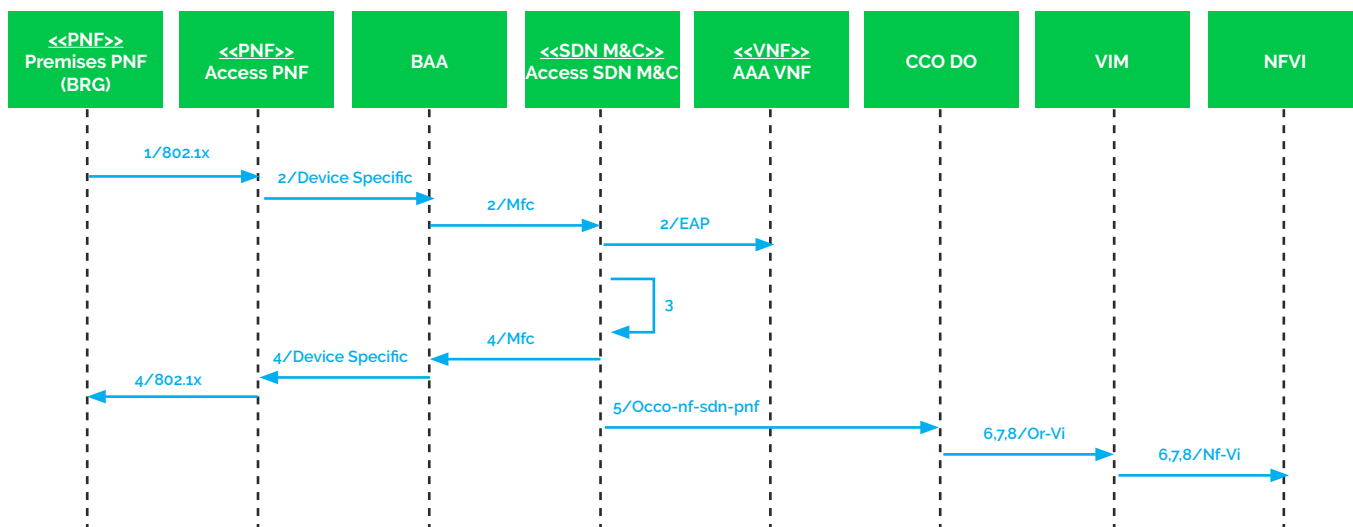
<<PNF>>
Premises PNF
(BRG)

<<PNF>>
Access PNF

BAA

<<SDN M&C>>
Access SDN M&C

<<VNF>>
AAA VNF

CCO DO

VIM

NFVI

1/802.1x

2/Device Specific

2/Mfc

2/EAP

3

4/Mfc

4/Device Specific

4/802.1x

5/Occo-nf-sdn-pnf

6,7,8/Or-Vi

6,7,8/Nf-Vi